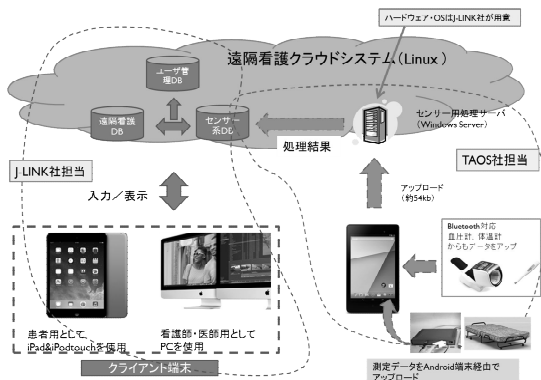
ハードウェア・OSはJ-LINK社が用意

遠隔看護クラウドシステム（Linux）

ユーザ管理DB

遠隔看護DB

センサー系DB

センサー用処理サーバ（Windows Server）

処理結果

J LINK社担当

TAOS社担当

入力／表示

アップロード（約54kb）

Bluetooth対応
血圧計、体温計
からのデータをアップ

患者用として
iPad&iPodtouchを使用

看護師・医師用として
PCを使用

クライアント端末

測定データをAndroid端末経由で
アップロード